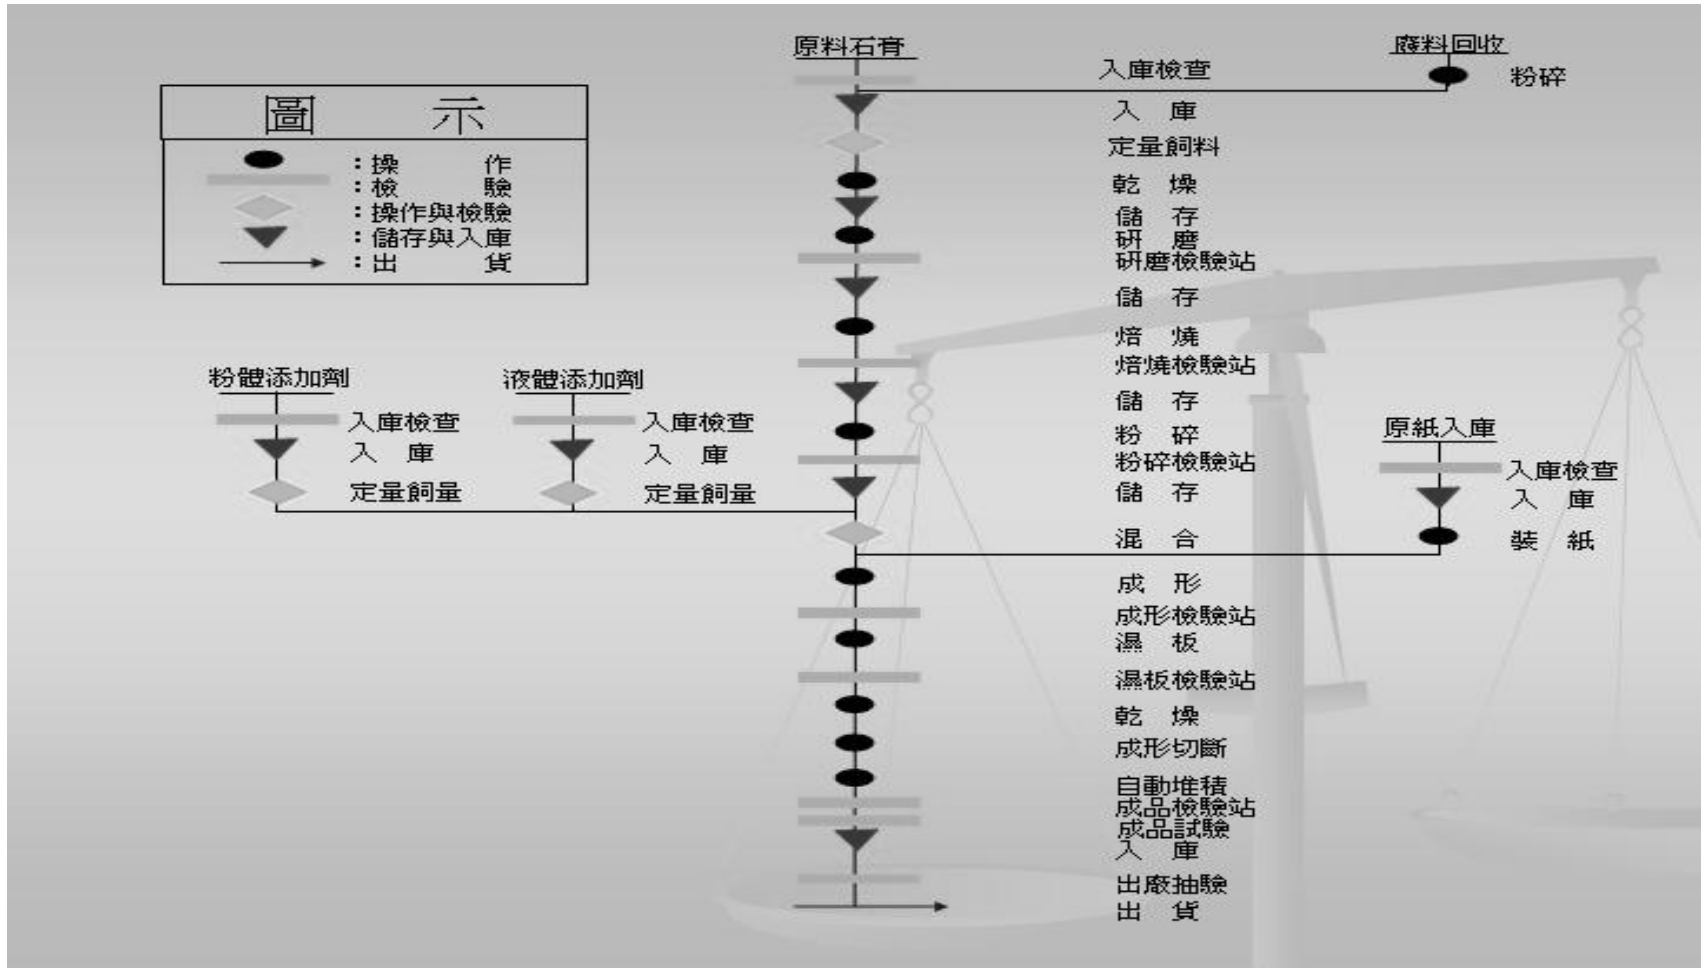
圖 示

：操 作
：檢 驗
：操作與檢驗
：儲存與入庫
：出 貨

原料石膏
入庫檢查
入 庫
定量飼料
乾 燥
儲 存
研 磨
研磨檢驗站
儲 存
焙 燒
焙燒檢驗站
儲 存
粉 碎
粉碎檢驗站
儲 存
混 合
成 形
成形檢驗站
濕 板
濕板檢驗站
乾 燥
成形切斷
自動堆積
成品檢驗站
成品試驗
入 庫
出廠抽驗
出 貨

廢料回收
粉碎

粉體添加劑
入庫檢查
入 庫
定量飼量

液體添加劑
入庫檢查
入 庫
定量飼量

原紙入庫
入庫檢查
入 庫
裝 紙